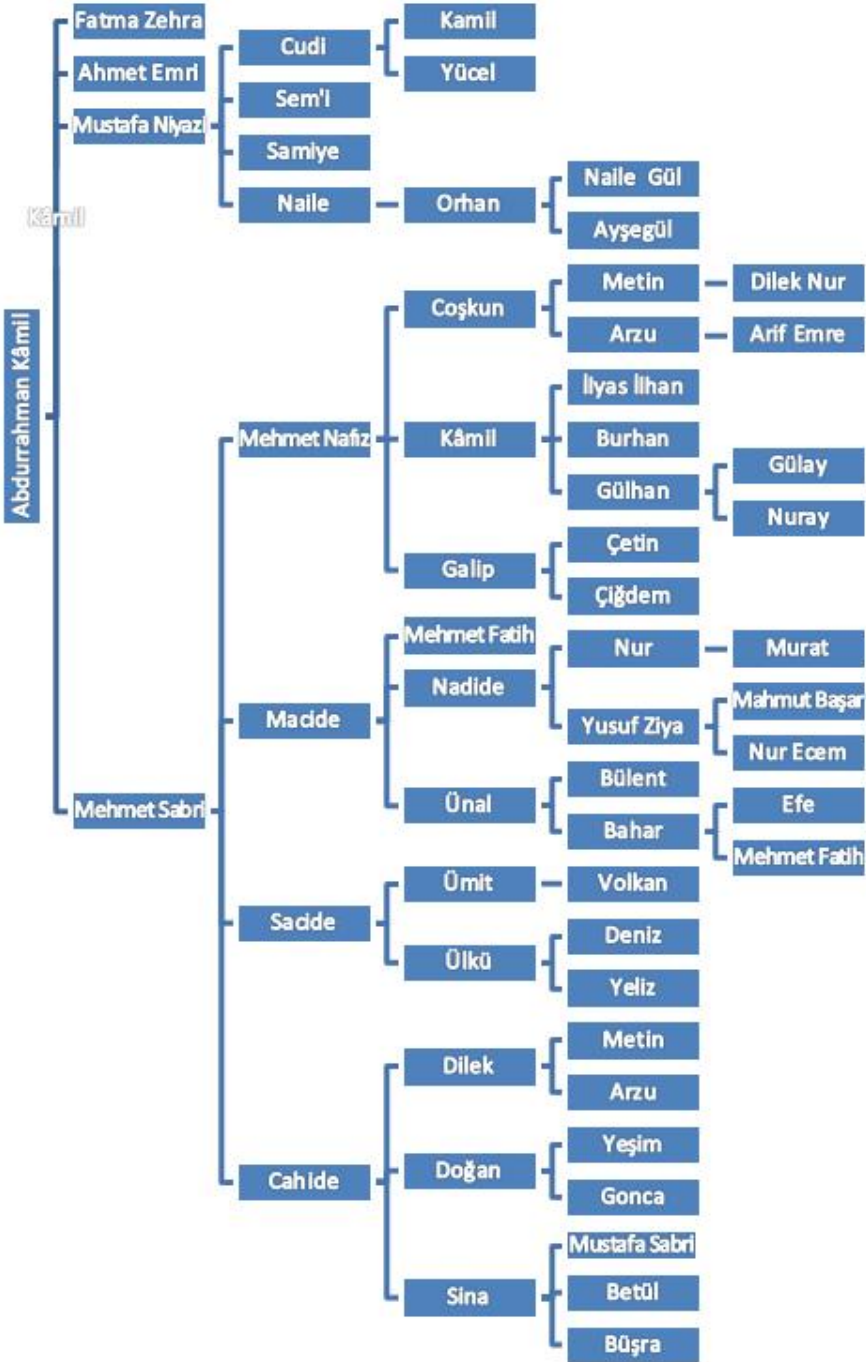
Abdurrahman Kâmil

Kâmil

Fatma Zehra

Ahmet Emri

Mustafa Niyazi

Cudi

Kamil

Yücel

Sem'i

Samiye

Naile

Orhan

Naile Gül

Ayşegül

Mehmet Sabri

Mehmet Nafiz

Coşkun

Metin

Dilek Nur

Arzu

Arif Emre

Kâmil

İlyas İlhan

Burhan

Gülhan

Gülay

Nuray

Galip

Çetin

Çiğdem

Macide

Mehmet Fatih

Nadide

Nur

Murat

Yusuf Ziya

Mahmut Başar

Nur Ecem

Ünal

Bülent

Bahar

Efe

Mehmet Fatih

Sacide

Ümit

Volkan

Ülkü

Deniz

Yeliz

Cahide

Dilek

Metin

Arzu

Doğan

Yeşim

Gonca

Sina

Mustafa Sabri

Betül

Büşra